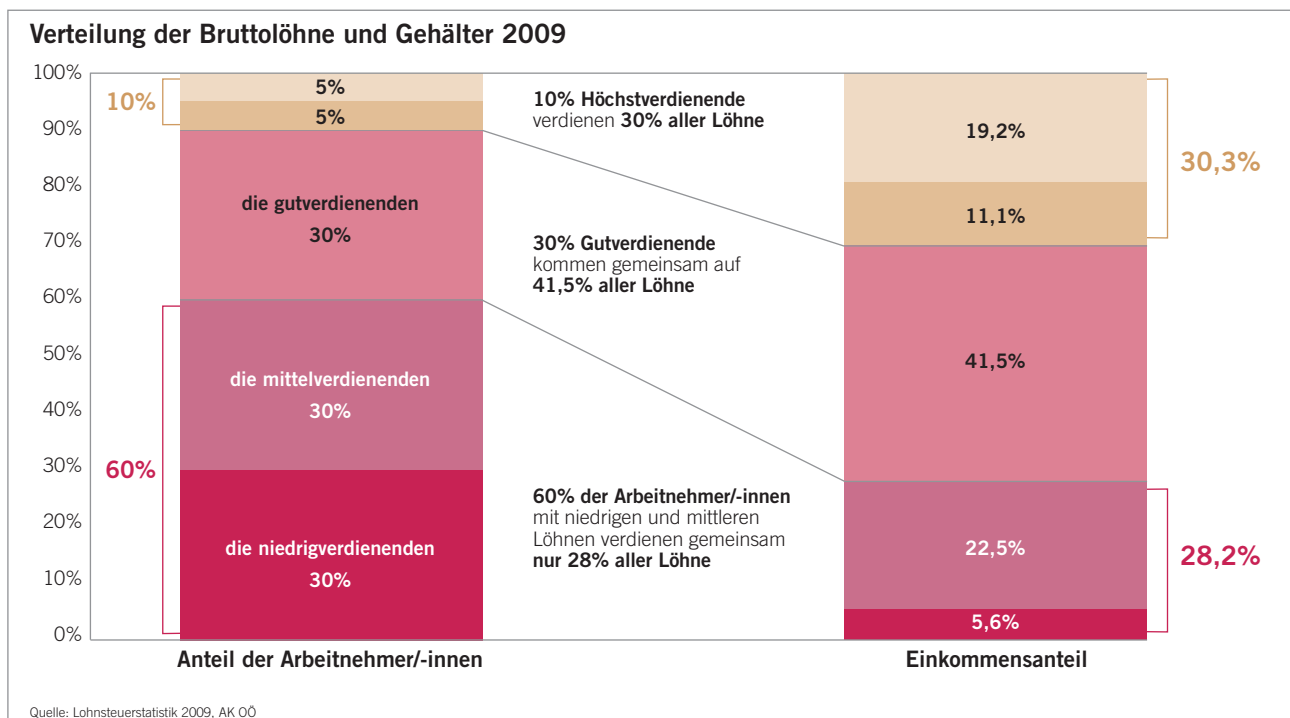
Verteilung der Bruttolöhne und Gehälter 2009

100%
90%
80%
70%
60%
50%
40%
30%
20%
10%
0%

10%
5%
5%
die gutverdienenden
30%
die mittelverdienenden
30%
die niedrigverdienenden
30%
60%

10% Höchstverdienende verdienen 30% aller Löhne

30% Gutverdienende kommen gemeinsam auf 41,5% aller Löhne

60% der Arbeitnehmer/-innen mit niedrigen und mittleren Löhnen verdienen gemeinsam nur 28% aller Löhne

19,2%
11,1%
30,3%
41,5%
22,5%
5,6%
28,2%

Anteil der Arbeitnehmer/-innen

Einkommensanteil

Quelle: Lohnsteuerstatistik 2009, AK OÖ